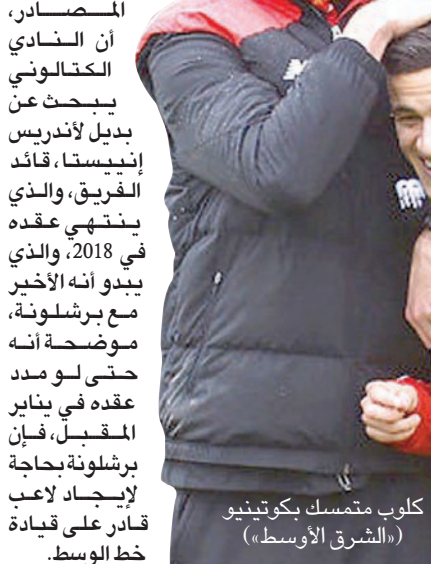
المصادر، أن النادي الكتالوني يبحث عن بديل لأندريس إنييستا، قائد الفريق، والذي ينتهي عقده في 2018، والذي يبدو أنه الأخير مع برشلونة، موضحة أنه حتى لو مدد عقده في يناير المقبل، فإن برشلونة بحاجة لإيجاد لاعب قادر على قيادة خط الوسط.

كلوب متمسك بكوتينيو («الشرق الأوسط»)